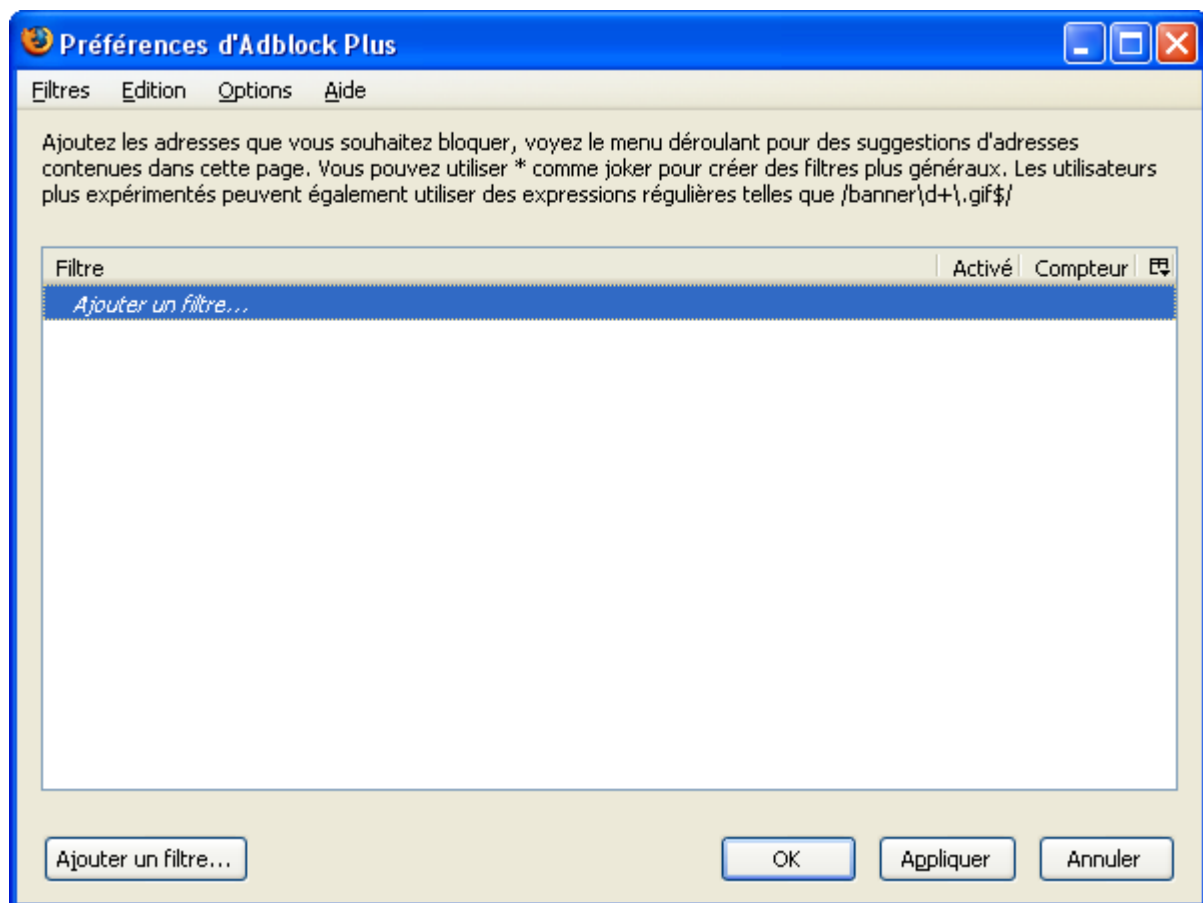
Préférences d'Adblock Plus

Filtres Edition Options Aide

Ajoutez les adresses que vous souhaitez bloquer, voyez le menu déroulant pour des suggestions d'adresses contenues dans cette page. Vous pouvez utiliser * comme joker pour créer des filtres plus généraux. Les utilisateurs plus expérimentés peuvent également utiliser des expressions régulières telles que /banner\d+\.gif$/

| Filtre | Activé | Compteur |
|---|---|---|
| Ajouter un filtre... | | |

Ajouter un filtre...

OK

Appliquer

Annuler